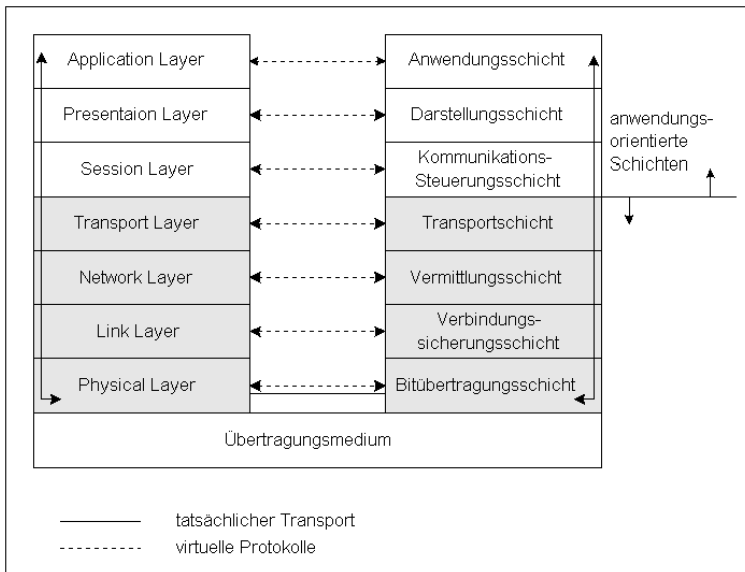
Application Layer
Anwendungsschicht

Presentaion Layer
Darstellungsschicht

anwendungs-orientierte Schichten

Session Layer
Kommunikations-Steuerungsschicht

Transport Layer
Transportschicht

Network Layer
Vermittlungsschicht

Link Layer
Verbindungs-sicherungsschicht

Physical Layer
Bitübertragungsschicht

Übertragungsmedium

tatsächlicher Transport
virtuelle Protokolle